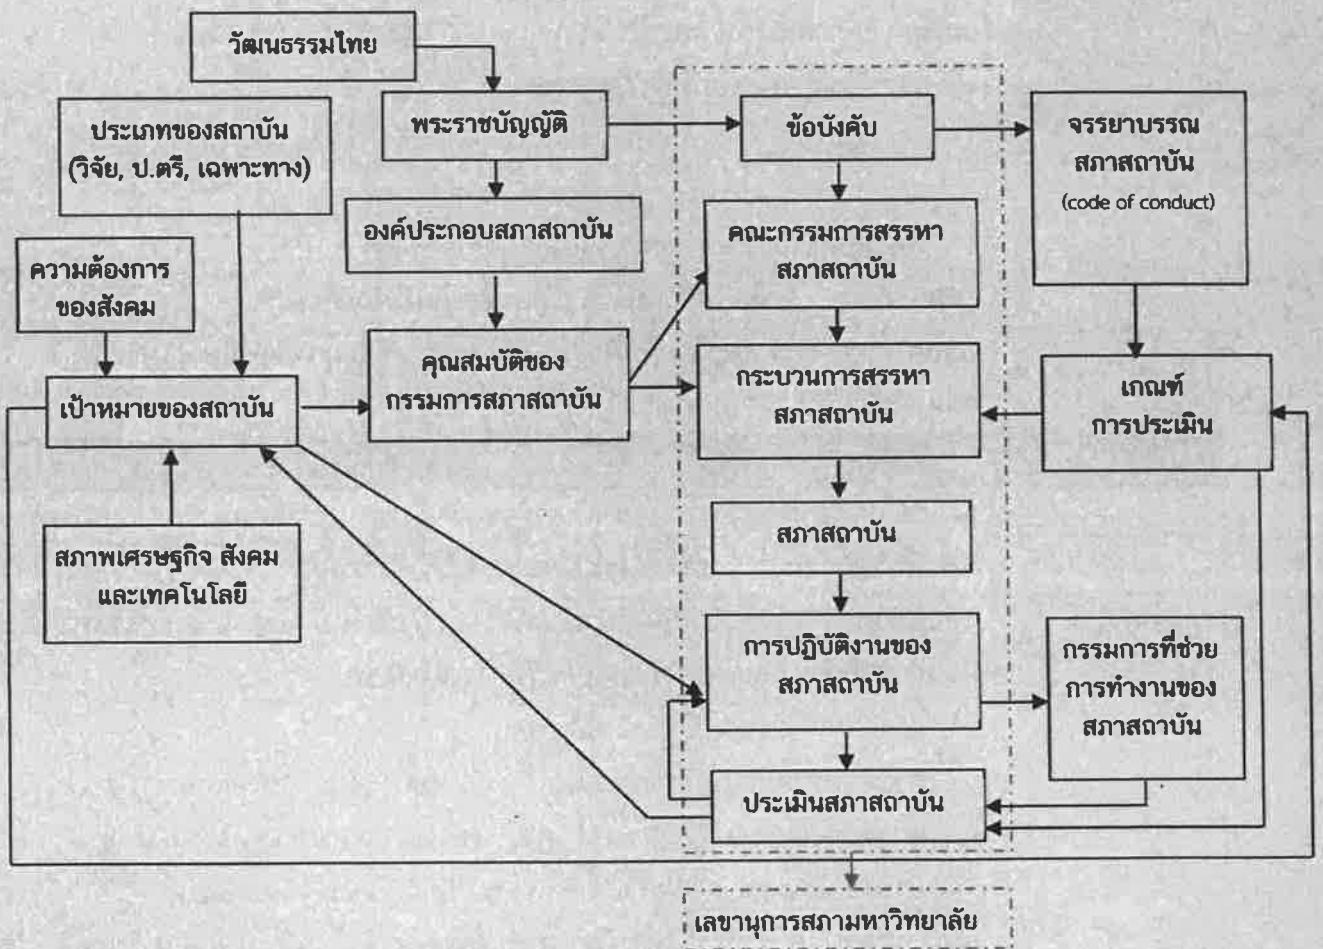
วัฒนธรรมไทย

ประเภทของสถาบัน (วิจัย, ป.ตรี, เฉพาะทาง)

ความต้องการของสังคม

เป้าหมายของสถาบัน

สภาพเศรษฐกิจ สังคม และเทคโนโลยี

พระราชบัญญัติ

องค์ประกอบสภาสถาบัน

คุณสมบัติของกรรมการสภาสถาบัน

ข้อบังคับ

คณะกรรมการสรรหาสภาสถาบัน

กระบวนการสรรหาสภาสถาบัน

สภาสถาบัน

การปฏิบัติงานของสภาสถาบัน

ประเมินสภาสถาบัน

จรรยาบรรณสภาสถาบัน (code of conduct)

เกณฑ์การประเมิน

กรรมการที่ช่วยการทำงานของสภาสถาบัน

เลขานุการสภามหาวิทยาลัย